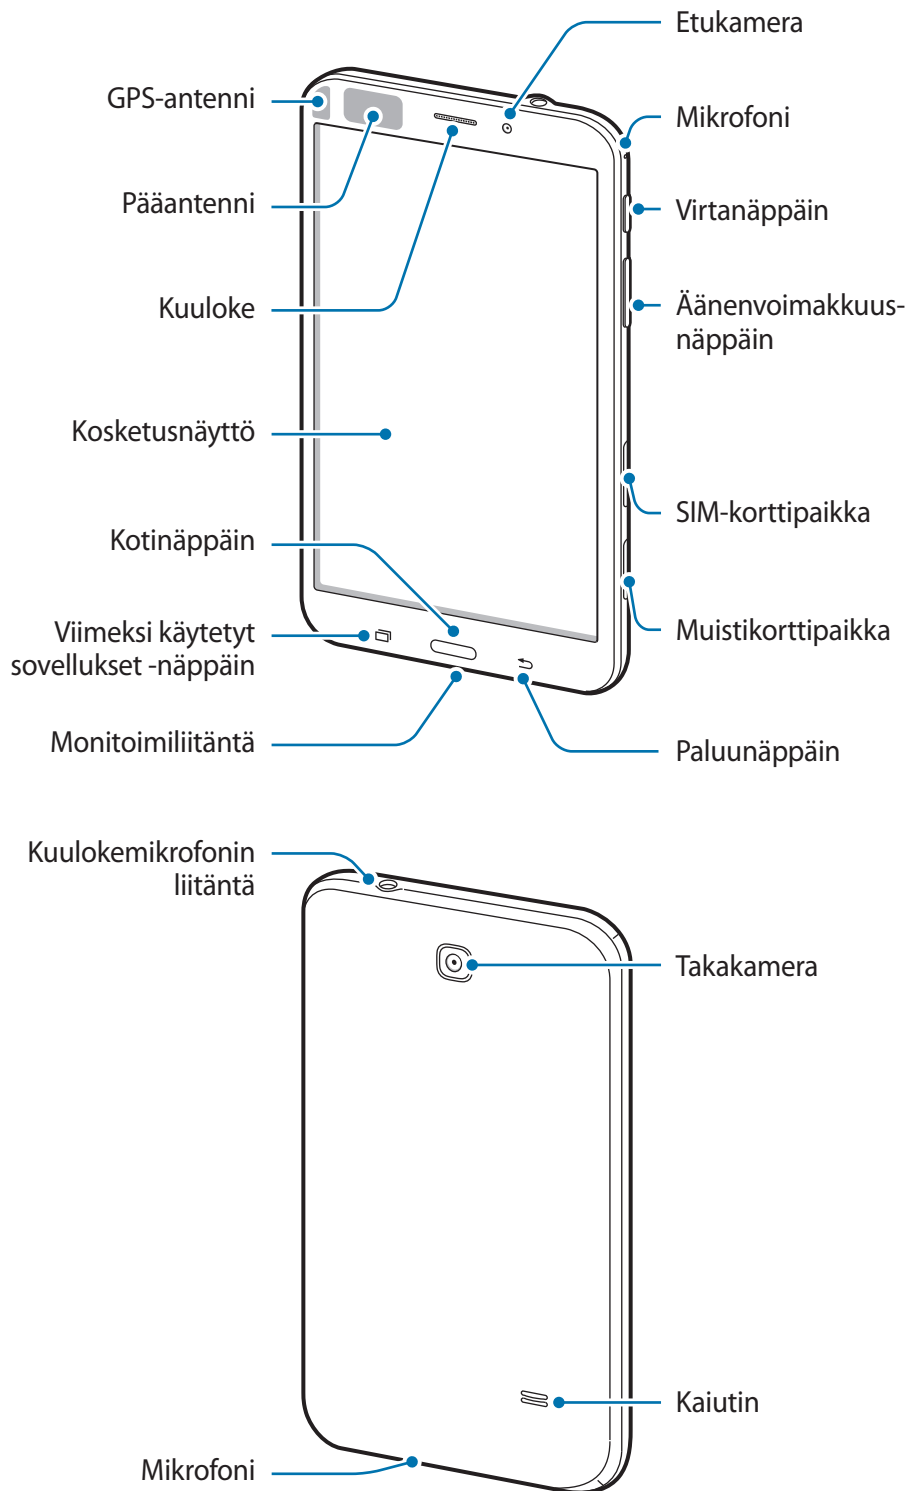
Etukamera

GPS-antenni

Mikrofoni

Pääantenni

Virtanäppäin

Kuuloke

Äänenvoimakkuusnäppäin

Kosketusnäyttö

SIM-korttipaikka

Kotinäppäin

Muistikorttipaikka

Viimeksi käytetyt sovellukset -näppäin

Monitoimiliitäntä

Paluunäppäin

Kuulokemikrofonin liitäntä

Takakamera

Kaiutin

Mikrofoni